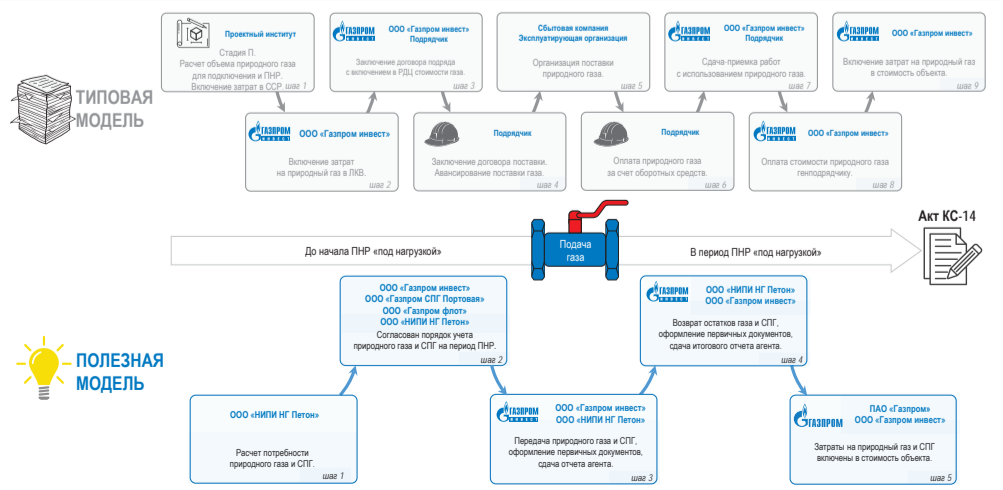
ТИПОВАЯ МОДЕЛЬ

Проектный институт
Стадия П.
Расчет объема природного газа для подключения и ПНР.
Включение затрат в ССР.
шаг 1

ГАЗПРОМ ИНВЕСТ
ООО «Газпром инвест»
Включение затрат на природный газ в ЛКВ.
шаг 2

ГАЗПРОМ ИНВЕСТ
ООО «Газпром инвест»
Подрядчик
Заключение договора подряда с включением в РДЦ стоимости газа.
шаг 3

Подрядчик
Заключение договора поставки.
Авансирование поставки газа.
шаг 4

Сбытовая компания
Эксплуатирующая организация
Организация поставки природного газа.
шаг 5

Подрядчик
Оплата природного газа за счет оборотных средств.
шаг 6

ГАЗПРОМ ИНВЕСТ
ООО «Газпром инвест»
Подрядчик
Сдача-приемка работ с использованием природного газа.
шаг 7

ГАЗПРОМ ИНВЕСТ
ООО «Газпром инвест»
Оплата стоимости природного газа генподрядчику.
шаг 8

ГАЗПРОМ ИНВЕСТ
ООО «Газпром инвест»
Включение затрат на природный газ в стоимость объекта.
шаг 9

Акт КС-14

До начала ПНР «под нагрузкой»
Подача газа
В период ПНР «под нагрузкой»

ПОЛЕЗНАЯ МОДЕЛЬ

ООО «НИПИ НГ Петон»
Расчет потребности природного газа и СПГ.
шаг 1

ООО «Газпром инвест»
ООО «Газпром СПГ Портовая»
ООО «Газпром флот»
ООО «НИПИ НГ Петон»
Согласован порядок учета природного газа и СПГ на период ПНР.
шаг 2

ГАЗПРОМ ИНВЕСТ
ООО «Газпром инвест»
ООО «НИПИ НГ Петон»
Передача природного газа и СПГ, оформление первичных документов, сдача отчета агента.
шаг 3

ГАЗПРОМ ИНВЕСТ
ООО «НИПИ НГ Петон»
ООО «Газпром инвест»
Возврат остатков газа и СПГ, оформление первичных документов, сдача итогового отчета агента.
шаг 4

ГАЗПРОМ
ПАО «Газпром»
ООО «Газпром инвест»
Затраты на природный газ и СПГ включены в стоимость объекта.
шаг 5